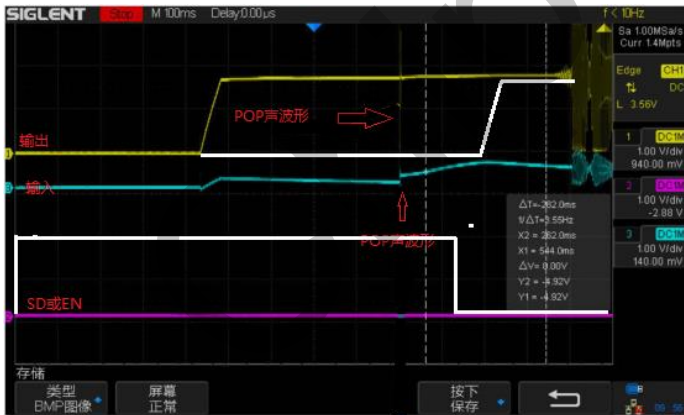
SIGLENT Stop M 100ms Delay:0.00μs

f < 10Hz

Sa 1.00MSa/s
Curr 1.4Mpts

Edge CH1
DC
L 3.56V

1 DC1M
1.00 V/div
940.00 mV

2 DC1M
1.00 V/div
-2.88 V

3 DC1M
1.00 V/div
140.00 mV

POP声波形

输出

输入

POP声波形

ΔT=-282.0ms
1/ΔT=3.55Hz
X2 = 262.0ms
X1 = 544.0ms
ΔV= 0.00V
Y2 = -4.92V
Y1 = -4.92V

SD或EN

存储

类型
BMP图像

屏幕
正常

按下
保存